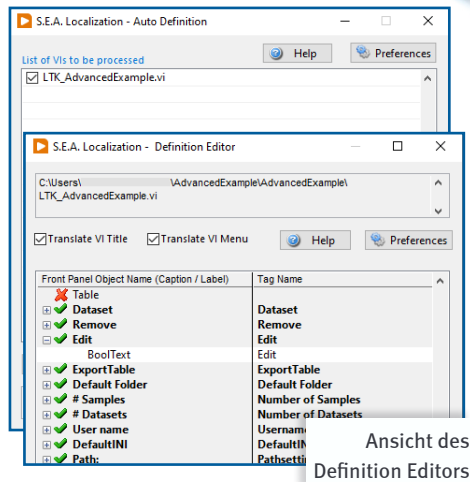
S.E.A. Localization - Auto Definition

List of VIs to be processed

Help

Preferences

LTK_AdvancedExample.vi

S.E.A. Localization - Definition Editor

C:\Users\ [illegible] \AdvancedExample\AdvancedExample\ LTK_AdvancedExample.vi

Translate VI Title

Translate VI Menu

Help

Preferences

| Front Panel Object Name (Caption / Label) | Tag Name |
|---|---|
| Table | |
| Dataset | Dataset |
| Remove | Remove |
| Edit | Edit |
| BoolText | Edit |
| ExportTable | ExportTable |
| Default Folder | Default Folder |
| # Samples | Number of Samples |
| # Datasets | Number of Datasets |
| User name | Usernam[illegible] |
| DefaultINI | DefaultIN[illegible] |
| Path: | Pathsetti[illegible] |

Ansicht des Definition Editors